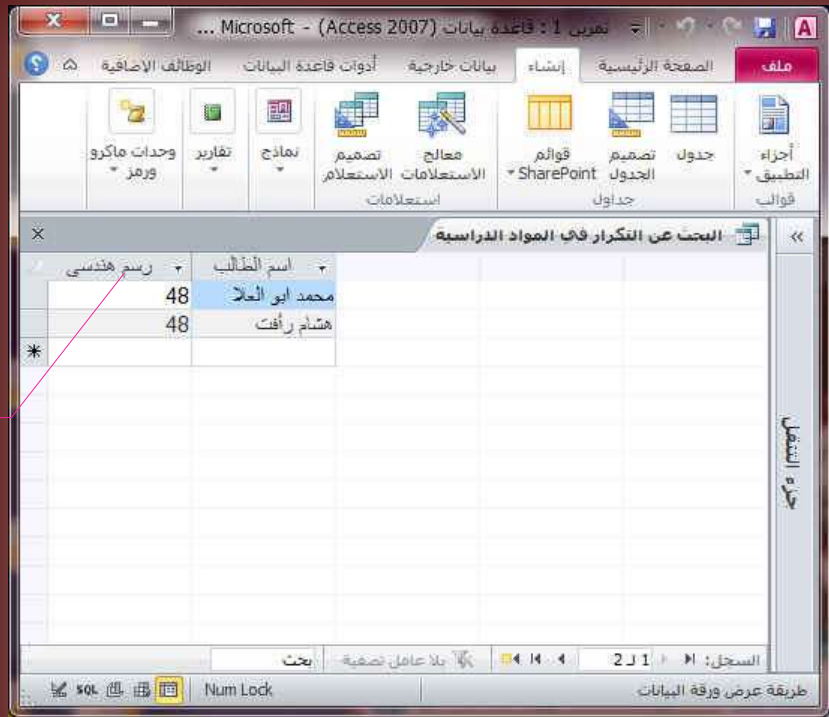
تمرين 1 : قاعدة بيانات (Access 2007) - Microsoft ...

ملف | الصفحة الرئيسية | إنشاء | بيانات خارجية | أدوات قاعدة البيانات | الوظائف الإضافية

أجزاء التطبيق | جدول | تصميم الجدول | قوائم SharePoint | معالج الاستعلامات | تصميم الاستعلام | نماذج | تقارير | وحدات ماكرو ورمز

قوالب | جداول | استعلامات

جزء التنقل

البحث عن التكرار في المواد الدراسية

| اسم الطالب | رسم هندسي |
|---|---|
| محمد ابو العلا | 48 |
| هشام رأفت | 48 |
| | |

السجل: 1 لـ 2 | بلا عامل تصفية | بحث

طريقة عرض ورقة البيانات | Num Lock | SQL